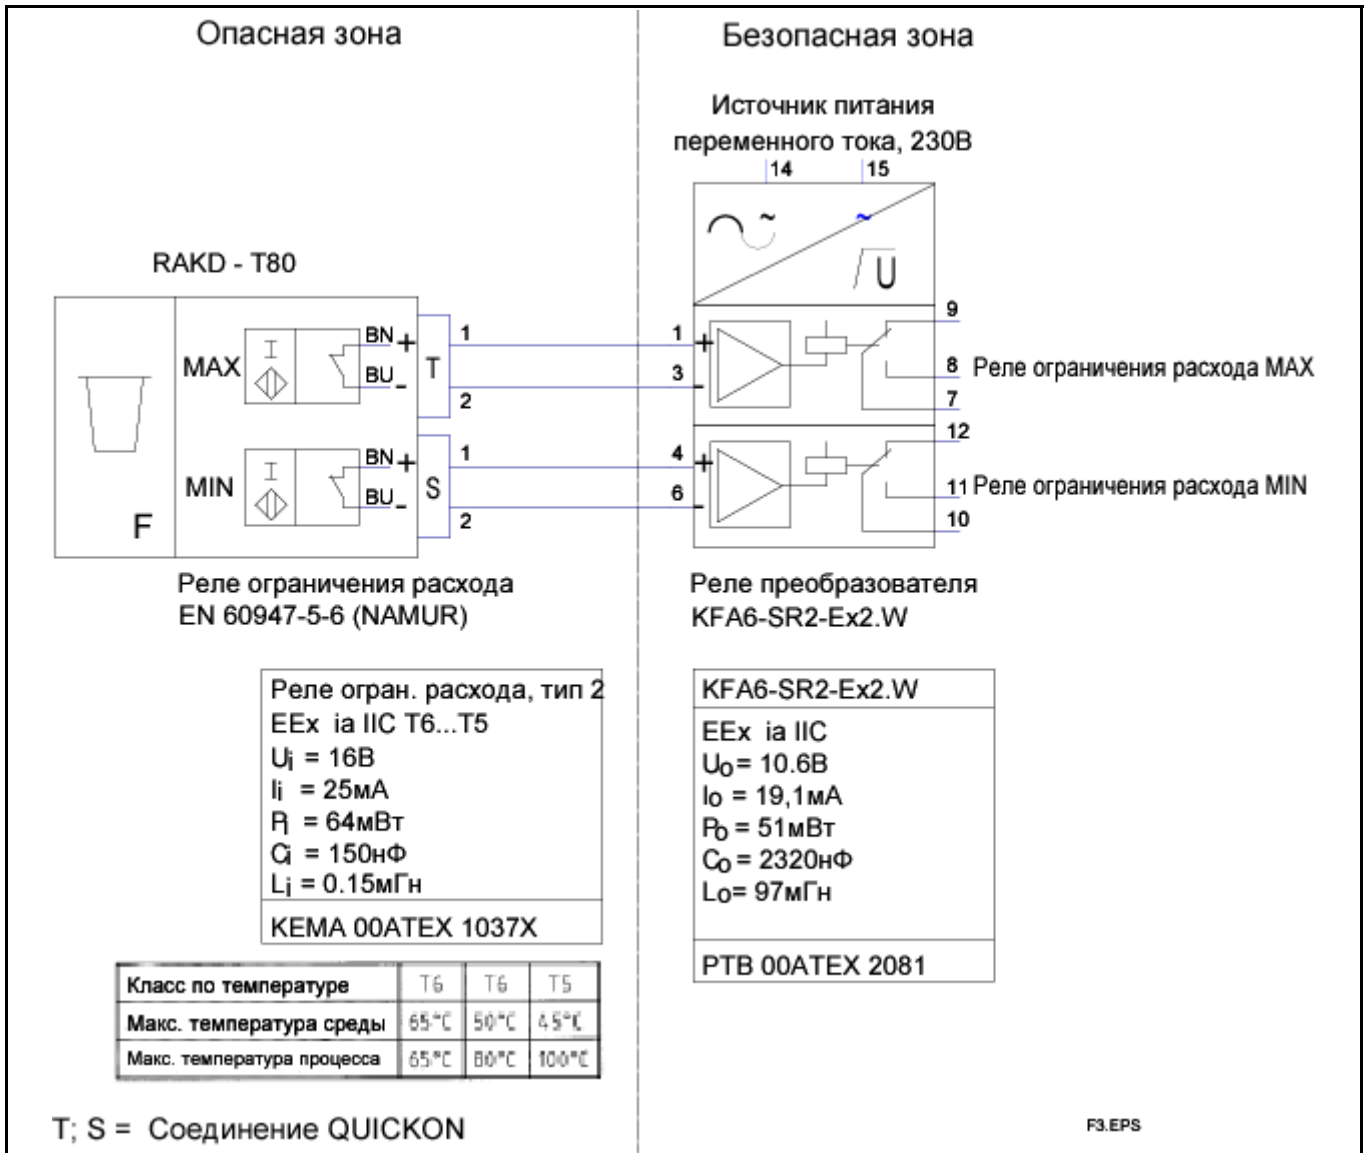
Опасная зона

Безопасная зона

Источник питания переменного тока, 230В

14 15

RAKD - T80

MAX

BN +
BU -
T

1
2

MIN

BN +
BU -
S

1
2

F

1 +
3 -

9
8 Реле ограничения расхода MAX
7

12

4 +
6 -

11 Реле ограничения расхода MIN
10

Реле ограничения расхода
EN 60947-5-6 (NAMUR)

Реле преобразователя
KFA6-SR2-Ex2.W

Реле огран. расхода, тип 2
EEx ia IIC T6...T5
$U_i$ = 16В
$I_i$ = 25мА
$P_i$ = 64мВт
$C_i$ = 150нФ
$L_i$ = 0.15мГн

KEMA 00ATEX 1037X

KFA6-SR2-Ex2.W

EEx ia IIC
$U_o$= 10.6В
$I_o$ = 19,1мА
$P_o$ = 51мВт
$C_o$ = 2320нФ
$L_o$= 97мГн

PTB 00ATEX 2081

| Класс по температуре | T6 | T6 | T5 |
|---|---|---|---|
| Макс. температура среды | 65°C | 50°C | 45°C |
| Макс. температура процесса | 65°C | 80°C | 100°C |

T; S = Соединение QUICKON

F3.EPS